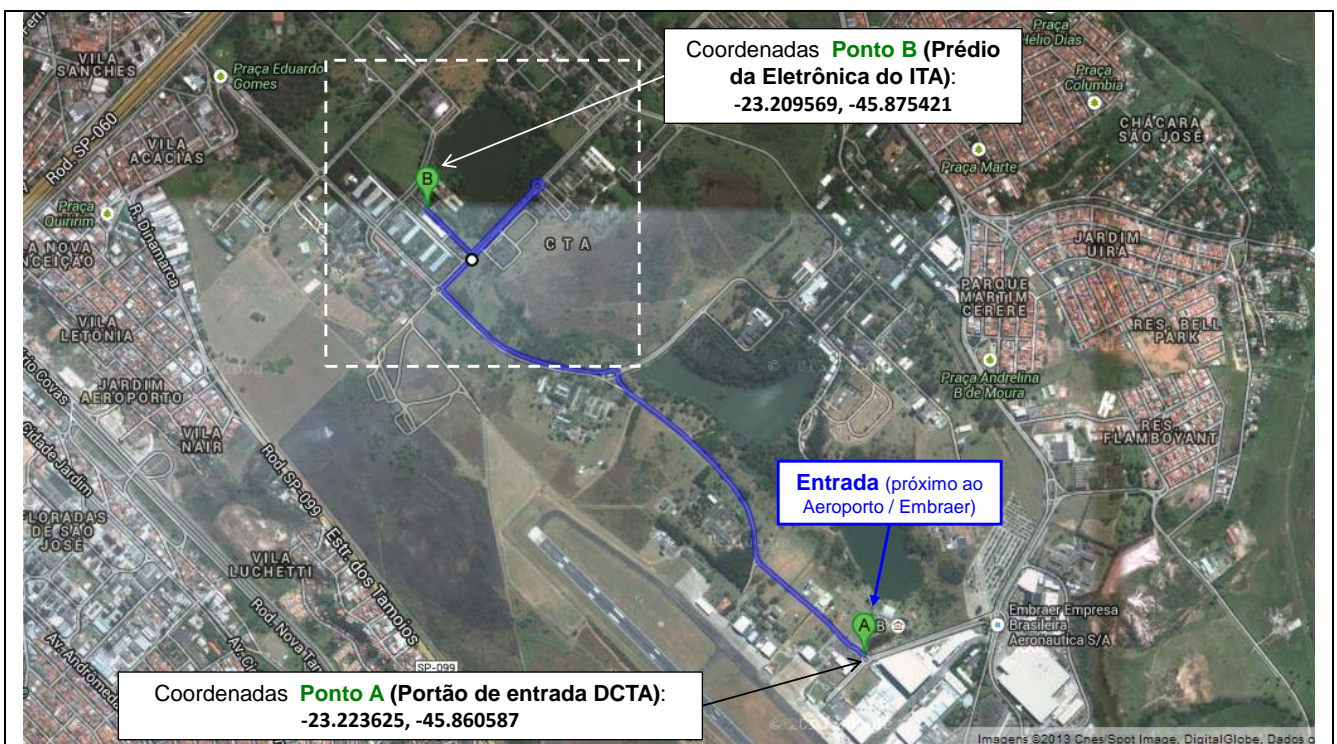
Coordenadas **Ponto B (Prédio da Eletrônica do ITA)**:
**-23.209569, -45.875421**

VILA SANCHES
Praça Eduardo Gomes
Rod. SP-060
VILA ACACIAS
Praça Quiririm
R. Dinamarca
NOVA NCEIÇÃO
VILA LETONIA
JARDIM AEROPORTO
VILA NAIR
Rod. SP-099
Estr. dos Tamoios
FLORADAS DE SÃO JOSÉ
VILA LUCHETTI
Rod. Nova Ter
Av. Andromeda
SP-099
C T A
B
A
Praça Hélio Dias
Praça Columbia
CHÁCARA SÃO JOSÉ
Praça Marte
JARDIM JIRA
PARQUE MARTIM CERERE
RES. BELL PARK
Praça Andrelina B de Moura
RES. FLAMBOYANT

**Entrada** (próximo ao Aeroporto / Embraer)

Embraer Empresa Brasileira Aeronautica S/A

Coordenadas **Ponto A (Portão de entrada DCTA)**:
**-23.223625, -45.860587**

Imagens ©2013 Cnes/Spot Image, DigitalGlobe, Dados d